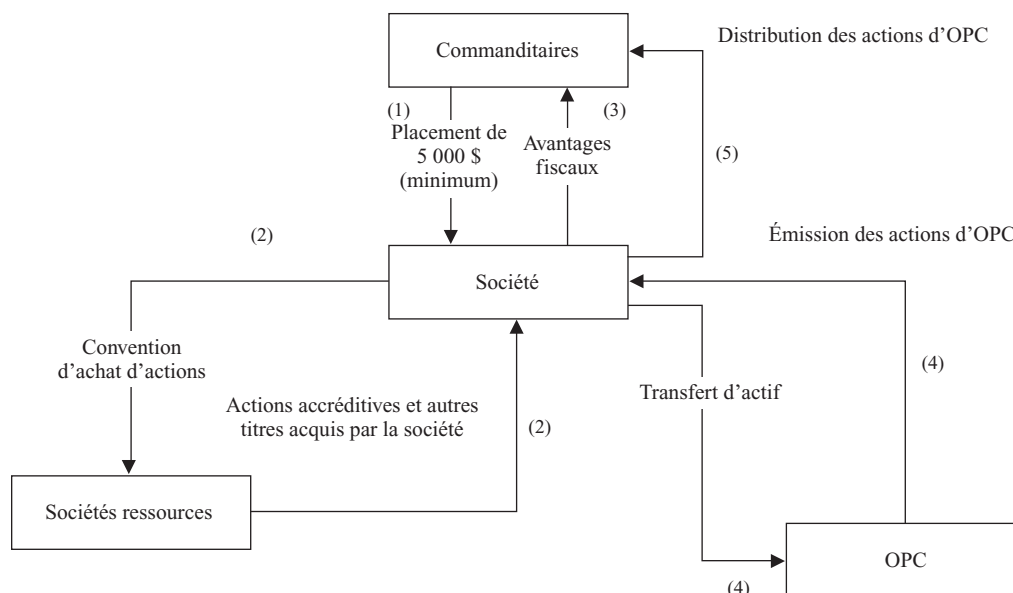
Commanditaires

Distribution des actions d'OPC

(1)
Placement de
5 000 $
(minimum)

(3)
Avantages
fiscaux

(5)

(2)

Émission des actions d'OPC

Société

Convention
d'achat d'actions

(4)

Actions accréditives et autres
titres acquis par la société

Transfert d'actif

(2)

Sociétés ressources

OPC

(4)